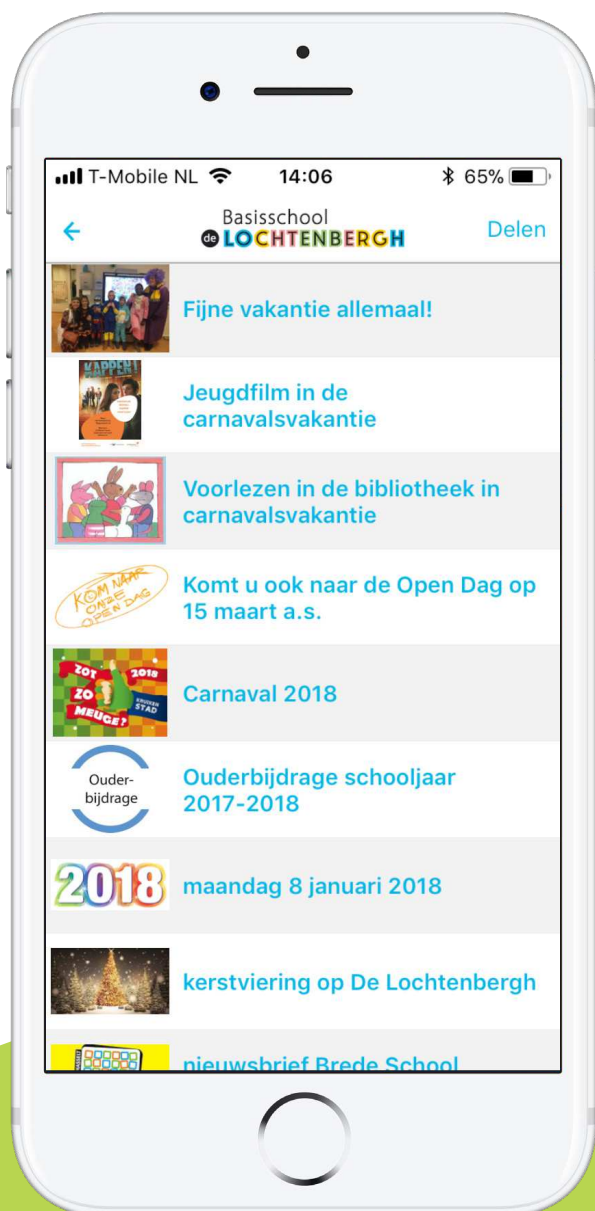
T-Mobile NL 14:06 65%

Basisschool de LOCHTENBERGH

Delen

Fijne vakantie allemaal!

KAPPEN!

Jeugdfilm in de carnavalsvakantie

Voorlezen in de bibliotheek in carnavalsvakantie

KOM NAAR ONZE OPEN DAG

Komt u ook naar de Open Dag op 15 maart a.s.

ZOT 2018 ZO MEUGE? KRUIKEN STAD

Carnaval 2018

Ouder-bijdrage

Ouderbijdrage schooljaar 2017-2018

2018

maandag 8 januari 2018

kerstviering op De Lochtenbergh

nieuwsbrief Brede School